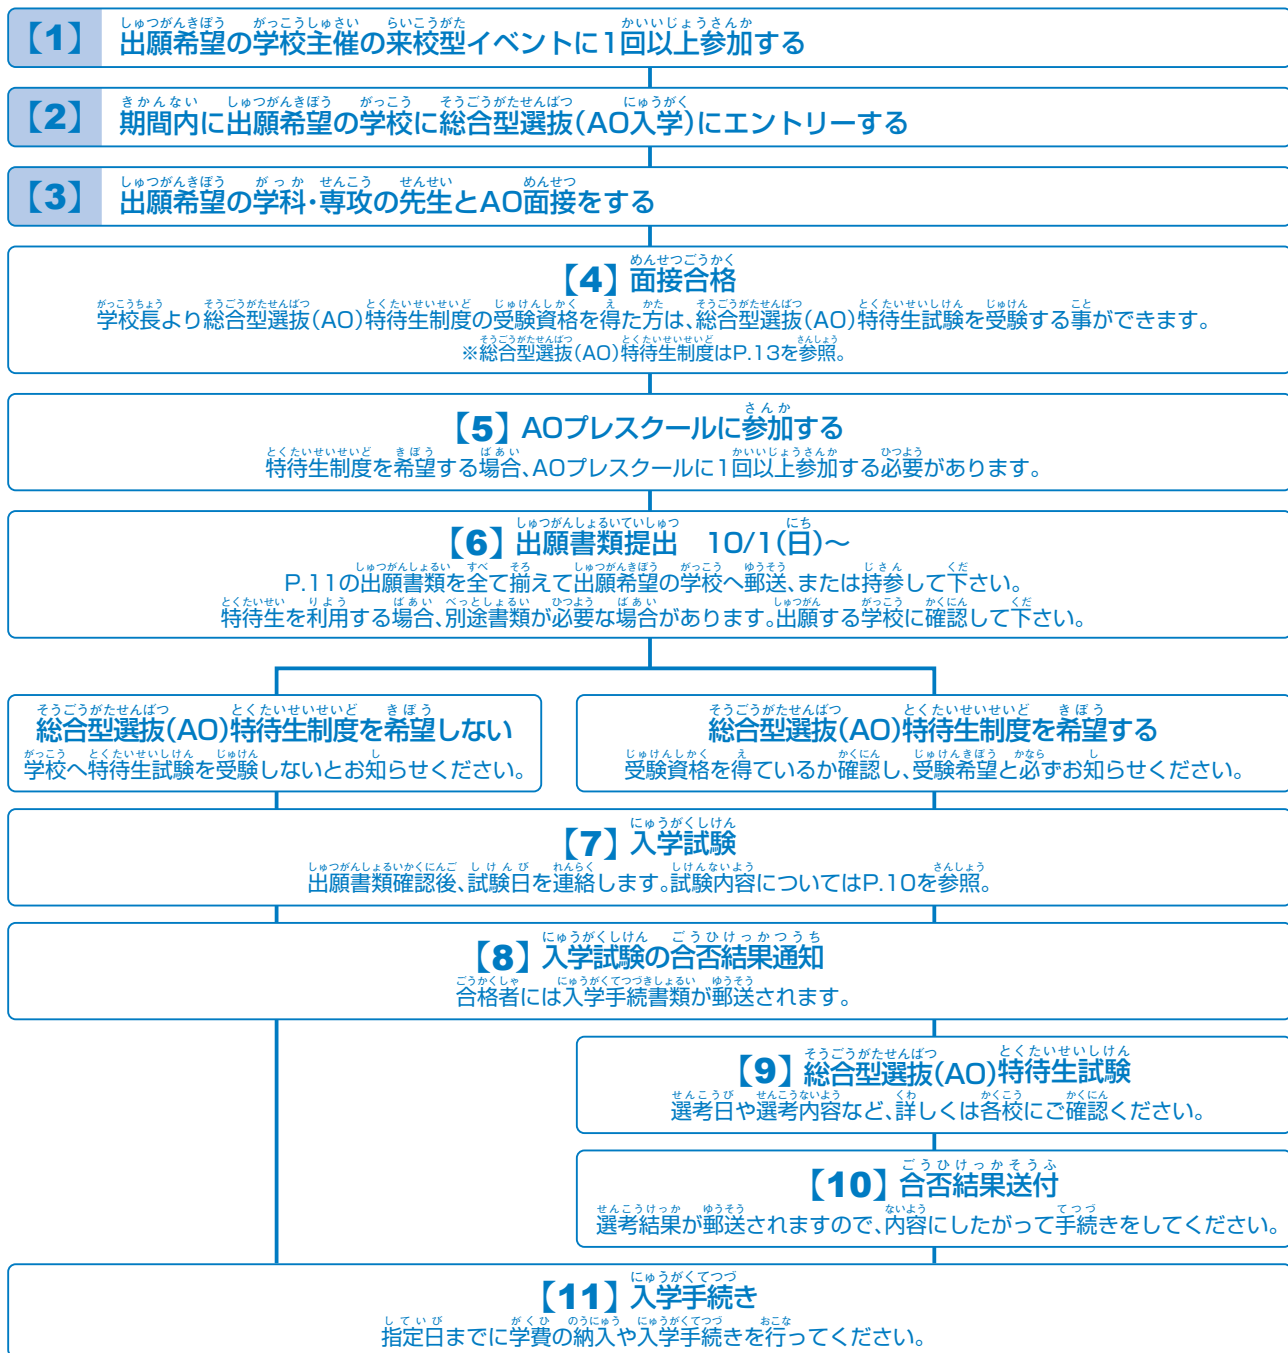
【1】 出願希望の学校主催の来校型イベントに1回以上参加する

【2】 期間内に出願希望の学校に総合型選抜(AO入学)にエントリーする

【3】 出願希望の学科・専攻の先生とAO面接をする

【4】面接合格
学校長より総合型選抜(AO)特待生制度の受験資格を得た方は、総合型選抜(AO)特待生試験を受験する事ができます。
※総合型選抜(AO)特待生制度はP.13を参照。

【5】AOプレスクールに参加する
特待生制度を希望する場合、AOプレスクールに1回以上参加する必要があります。

【6】出願書類提出　10/1(日)～
P.11の出願書類を全て揃えて出願希望の学校へ郵送、または持参して下さい。
特待生を利用する場合、別途書類が必要な場合があります。出願する学校に確認して下さい。

総合型選抜(AO)特待生制度を希望しない
学校へ特待生試験を受験しないとお知らせください。

総合型選抜(AO)特待生制度を希望する
受験資格を得ているか確認し、受験希望と必ずお知らせください。

【7】入学試験
出願書類確認後、試験日を連絡します。試験内容についてはP.10を参照。

【8】入学試験の合否結果通知
合格者には入学手続書類が郵送されます。

【9】総合型選抜(AO)特待生試験
選考日や選考内容など、詳しくは各校にご確認ください。

【10】合否結果送付
選考結果が郵送されますので、内容にしたがって手続きをしてください。

【11】入学手続き
指定日までに学費の納入や入学手続きを行ってください。